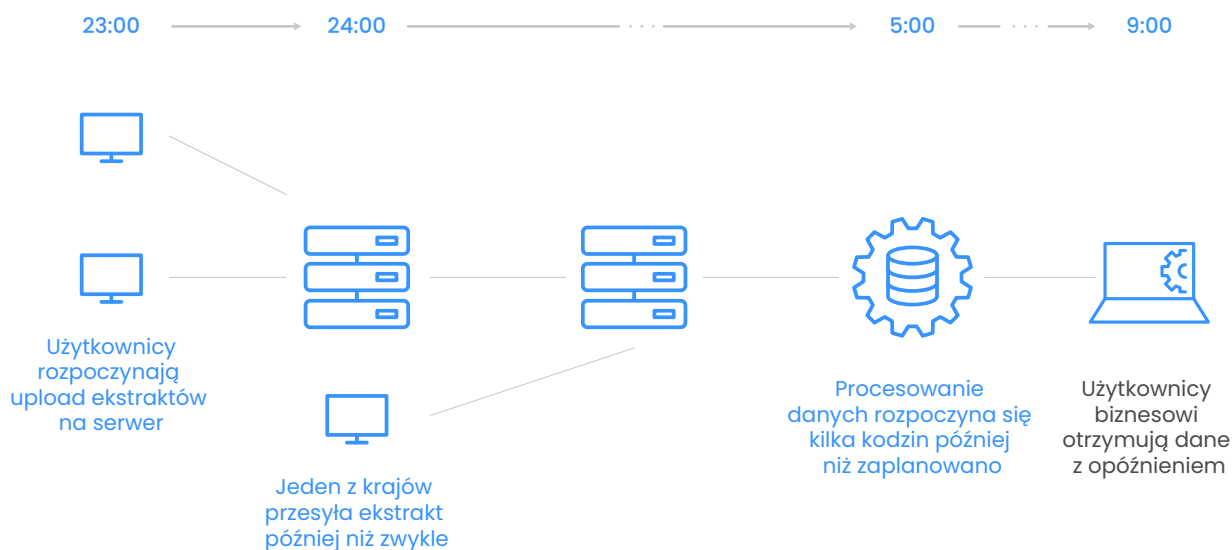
23:00 24:00 5:00 9:00

Użytkownicy rozpoczynają upload ekstraktów na serwer

Jeden z krajów przesyła ekstrakt później niż zwykle

Procesowanie danych rozpoczyna się kilka kodzin później niż zaplanowano

Użytkownicy biznesowi otrzymują dane z opóźnieniem